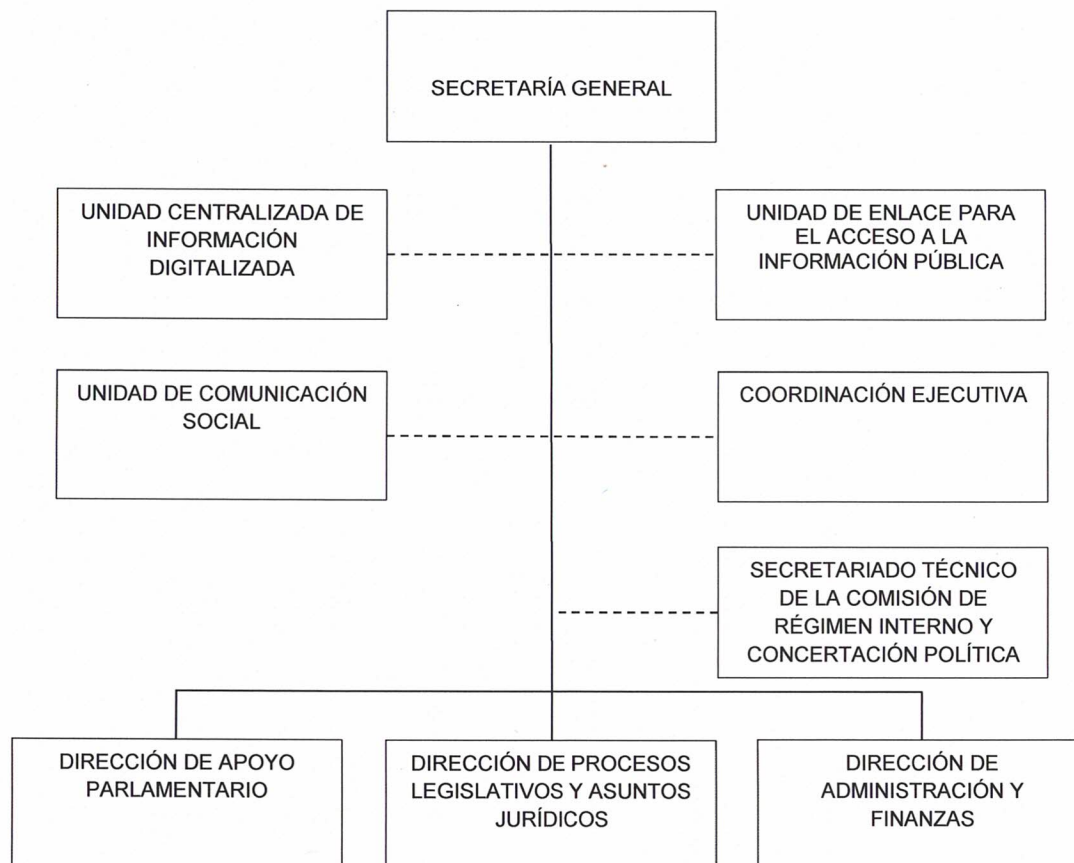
SECRETARÍA GENERAL

UNIDAD CENTRALIZADA DE INFORMACIÓN DIGITALIZADA

UNIDAD DE ENLACE PARA EL ACCESO A LA INFORMACIÓN PÚBLICA

UNIDAD DE COMUNICACIÓN SOCIAL

COORDINACIÓN EJECUTIVA

SECRETARIADO TÉCNICO DE LA COMISIÓN DE RÉGIMEN INTERNO Y CONCERTACIÓN POLÍTICA

DIRECCIÓN DE APOYO PARLAMENTARIO

DIRECCIÓN DE PROCESOS LEGISLATIVOS Y ASUNTOS JURÍDICOS

DIRECCIÓN DE ADMINISTRACIÓN Y FINANZAS